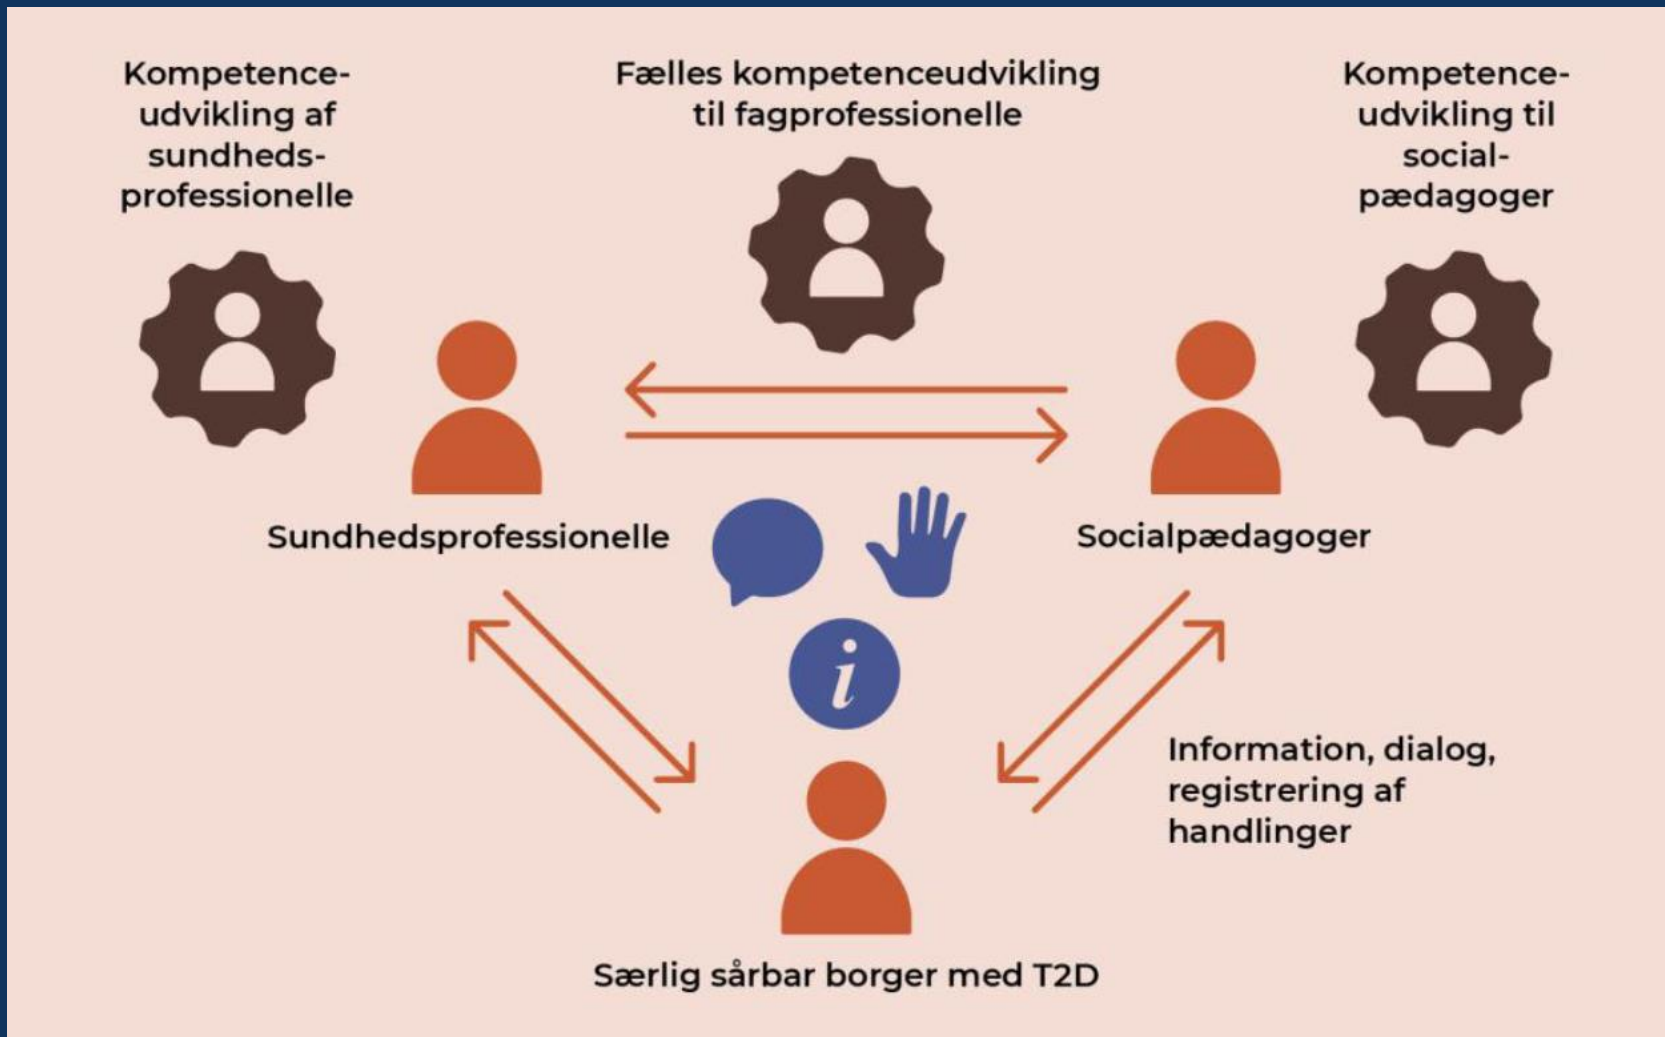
Kompetenceudvikling af sundhedsprofessionelle

Fælles kompetenceudvikling til fagprofessionelle

Kompetenceudvikling til socialpædagoger

Sundhedsprofessionelle

Socialpædagoger

i

Information, dialog, registrering af handlinger

Særlig sårbar borger med T2D